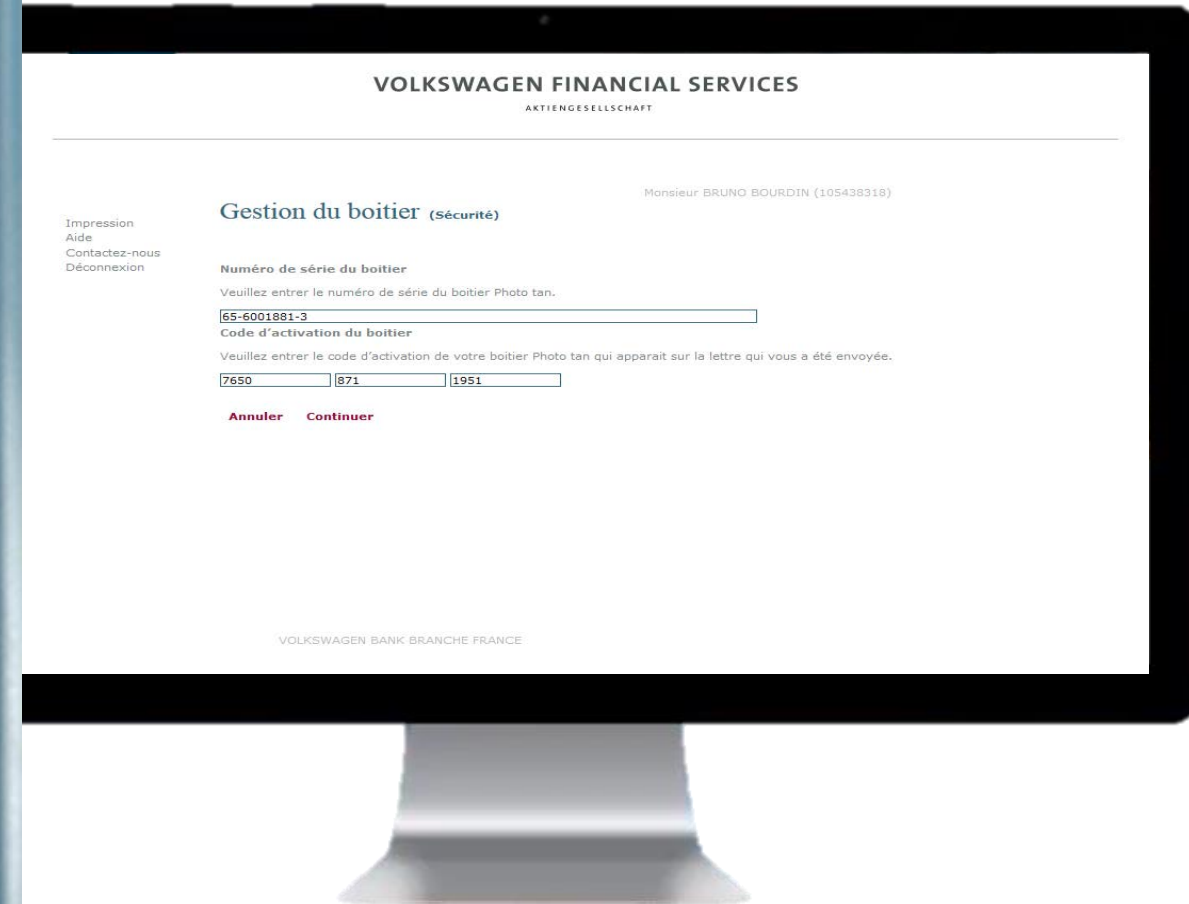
VOLKSWAGEN FINANCIAL SERVICES
AKTIENGESELLSCHAFT

Monsieur BRUNO BOURDIN (105438318)

Impression
Aide
Contactez-nous
Déconnexion

Gestion du boitier (Sécurité)

Numéro de série du boitier

Veuillez entrer le numéro de série du boitier Photo tan.

65-6001881-3

Code d'activation du boitier

Veuillez entrer le code d'activation de votre boitier Photo tan qui apparait sur la lettre qui vous a été envoyée.

7650 871 1951

Annuler Continuer

VOLKSWAGEN BANK BRANCHE FRANCE